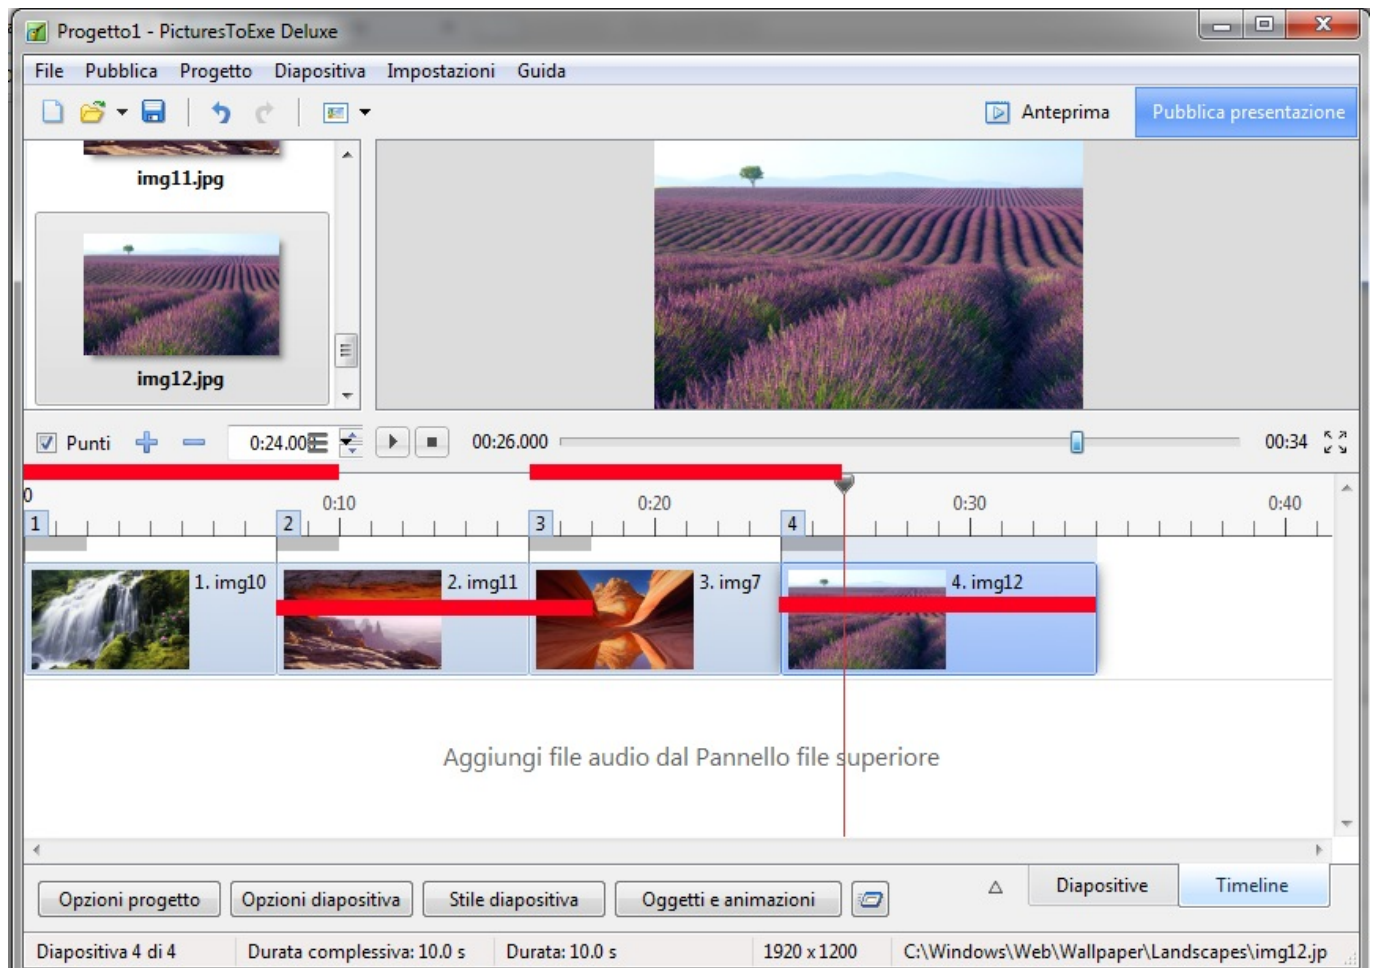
Progetto1 - PicturesToExe Deluxe

File Pubblica Progetto Diapositiva Impostazioni Guida

Anteprima Pubblica presentazione

img11.jpg

img12.jpg

Punti 0:24.000 00:26.000 00:34

0 0:10 0:20 0:30 0:40

1 2 3 4

1. img10 2. img11 3. img7 4. img12

Aggiungi file audio dal Pannello file superiore

Opzioni progetto Opzioni diapositiva Stile diapositiva Oggetti e animazioni Diapositive Timeline

Diapositiva 4 di 4 Durata complessiva: 10.0 s Durata: 10.0 s 1920 x 1200 C:\Windows\Web\Wallpaper\Landscapes\img12.jp